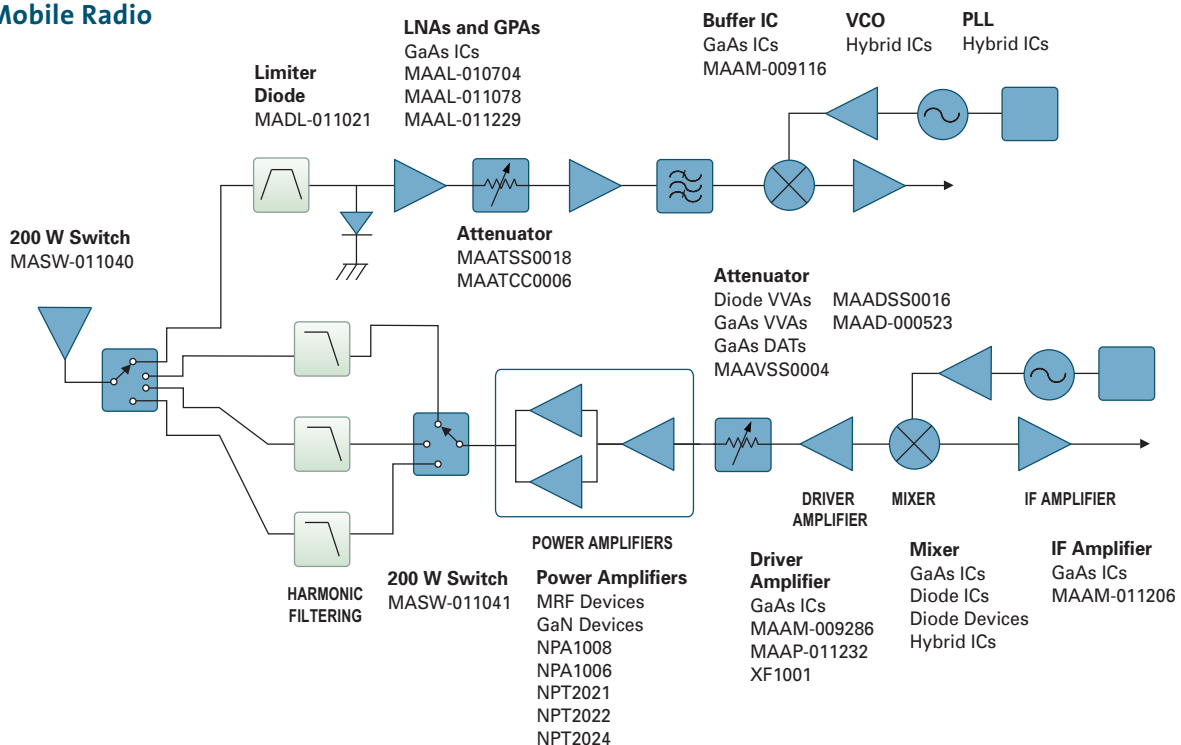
Mobile Radio

Limiter Diode
MADL-011021

LNAs and GPAs
GaAs ICs
MAAL-010704
MAAL-011078
MAAL-011229

Buffer IC
GaAs ICs
MAAM-009116

VCO
Hybrid ICs

PLL
Hybrid ICs

200 W Switch
MASW-011040

Attenuator
MAATSS0018
MAATCC0006

Attenuator
Diode VVAs MAADSS0016
GaAs VVAs MAAD-000523
GaAs DATs
MAAVSS0004

DRIVER AMPLIFIER

MIXER

IF AMPLIFIER

POWER AMPLIFIERS

HARMONIC FILTERING

200 W Switch
MASW-011041

Power Amplifiers
MRF Devices
GaN Devices
NPA1008
NPA1006
NPT2021
NPT2022
NPT2024

Driver Amplifier
GaAs ICs
MAAM-009286
MAAP-011232
XF1001

Mixer
GaAs ICs
Diode ICs
Diode Devices
Hybrid ICs

IF Amplifier
GaAs ICs
MAAM-011206